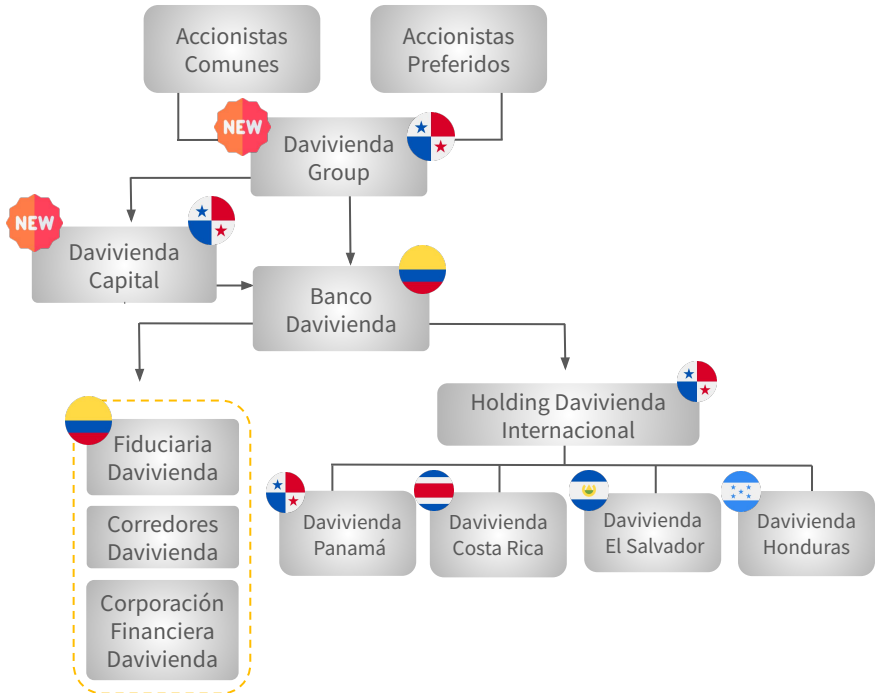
Accionistas Comunes

Accionistas Preferidos

NEW

Davivienda Group

NEW

Davivienda Capital

Banco Davivienda

Fiduciaria Davivienda

Corredores Davivienda

Corporación Financiera Davivienda

Holding Davivienda Internacional

Davivienda Panamá

Davivienda Costa Rica

Davivienda El Salvador

Davivienda Honduras